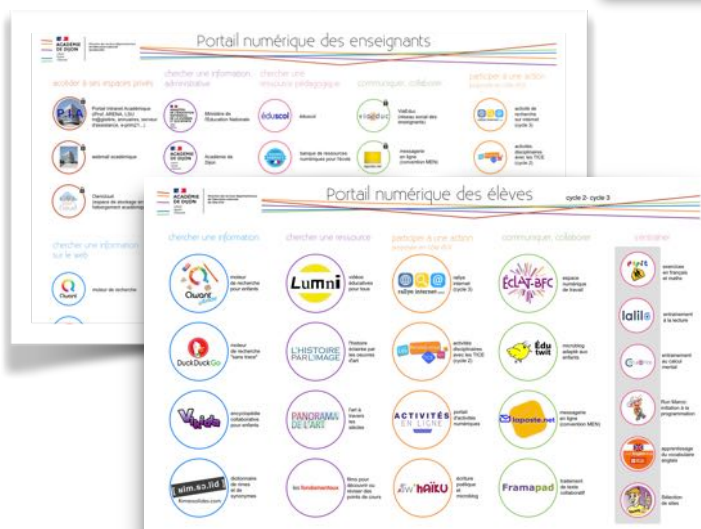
ACADÉMIE DE DIJON

Portail numérique des enseignants

accéder à ses espaces privés

chercher une information administrative

chercher une ressource pédagogique

communiquer, collaborer

participer à une action

Portail Intranet Académique (iProf, ARENA, LSU, i-prof, Ambre, accueil, enquêtes...)

webmail académique

Owncloud (espace de stockage et hébergement académique)

chercher une information sur le web

Qwant

moteur de recherche

Ministère de l'Éducation Nationale

Académie de Dijon

éduscol

Éduscol

banque de ressources numériques pour l'école

Viaéduc (réseau social des enseignants)

messagerie en ligne (convention MEN)

activités de recherche sur internet (cycle 3)

activités disciplinaires avec les TICE (cycle 2)

ACADÉMIE DE DIJON

Portail numérique des élèves

cycle 2- cycle 3

chercher une information

chercher une ressource

participer à une action

communiquer, collaborer

s'entraîner

Qwant junior

moteur de recherche pour enfants

Lumni

vidéos éducatives pour tous

rallye internet

rallye internet (cycle 3)

ÉCLAT-BFC

espace numérique de travail

activités disciplinaires avec les TICE (cycle 2)

Édu twit

microblog adapté aux enfants

DuckDuckGo

moteur de recherche "sans trace"

L'HISTOIRE PAR L'IMAGE

l'histoire éclairée par les œuvres d'art

Vikidia

encyclopédie collaborative pour enfants

PANORAMA DE L'ART

l'art à travers les siècles

ACTIVITÉS EN LIGNE

portail d'activités numériques

laposte.net

messagerie en ligne (convention MEN)

dictionnaire de rimes et de synonymes

les fondamentaux

films pour découvrir ou revoir des points de cours

haïku

écriture poétique et microblog

Framapad

traitement de texte collaboratif

exercices en français et maths

lalilo

entraînement à la lecture

entraînement au calcul mental

Run Marco: initiation à la programmation

apprentissage du vocabulaire anglais

Sélection de sites